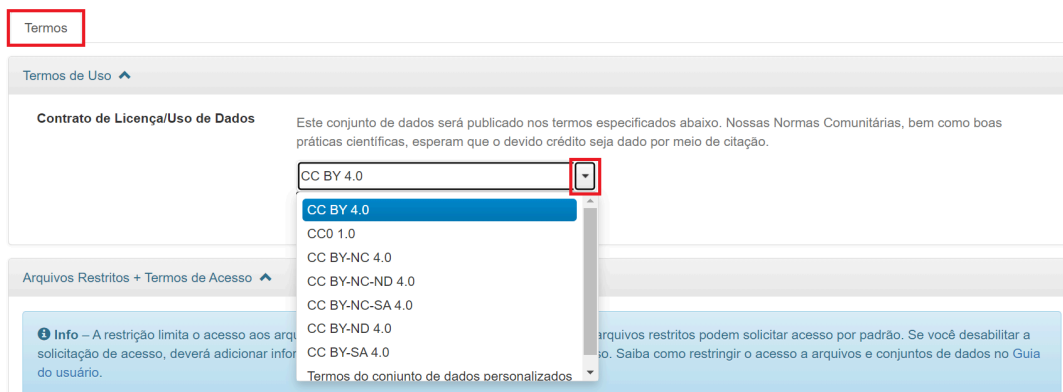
Termos

Termos de Uso

Contrato de Licença/Uso de Dados

Este conjunto de dados será publicado nos termos especificados abaixo. Nossas Normas Comunitárias, bem como boas práticas científicas, esperam que o devido crédito seja dado por meio de citação.

CC BY 4.0

CC BY 4.0
CC0 1.0
CC BY-NC 4.0
CC BY-NC-ND 4.0
CC BY-NC-SA 4.0
CC BY-ND 4.0
CC BY-SA 4.0
Termos do conjunto de dados personalizados

Arquivos Restritos + Termos de Acesso

Info – A restrição limita o acesso aos arq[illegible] arquivos restritos podem solicitar acesso por padrão. Se você desabilitar a solicitação de acesso, deverá adicionar infor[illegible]so. Saiba como restringir o acesso a arquivos e conjuntos de dados no Guia do usuário.